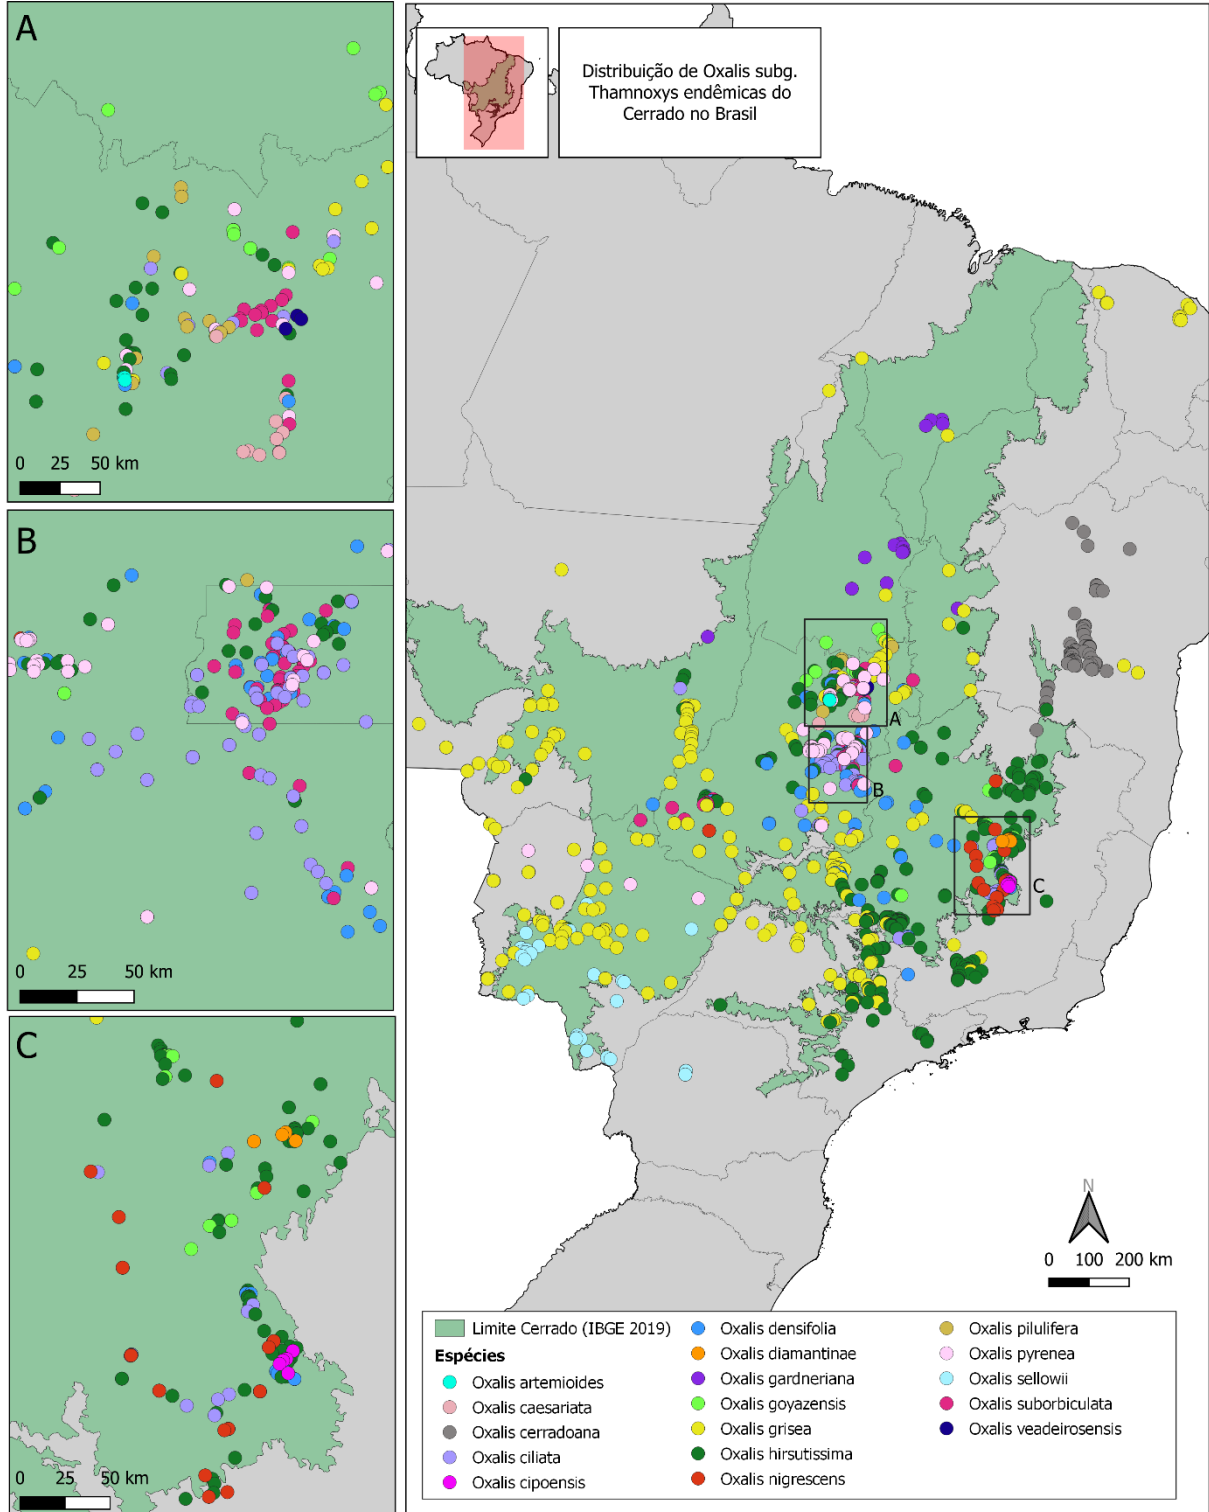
A

0 25 50 km

B

0 25 50 km

C

0 25 50 km

Distribuição de Oxalis subg. Thamnoxys endêmicas do Cerrado no Brasil

A

B

C

N

0 100 200 km

Limite Cerrado (IBGE 2019)

Espécies

Oxalis artemioides

Oxalis caesariata

Oxalis cerradoana

Oxalis ciliata

Oxalis cipoensis

Oxalis densifolia

Oxalis diamantinae

Oxalis gardneriana

Oxalis goyazensis

Oxalis grisea

Oxalis hirsutissima

Oxalis nigrescens

Oxalis pilulifera

Oxalis pyrenea

Oxalis sellowii

Oxalis suborbiculata

Oxalis veadeirosensis